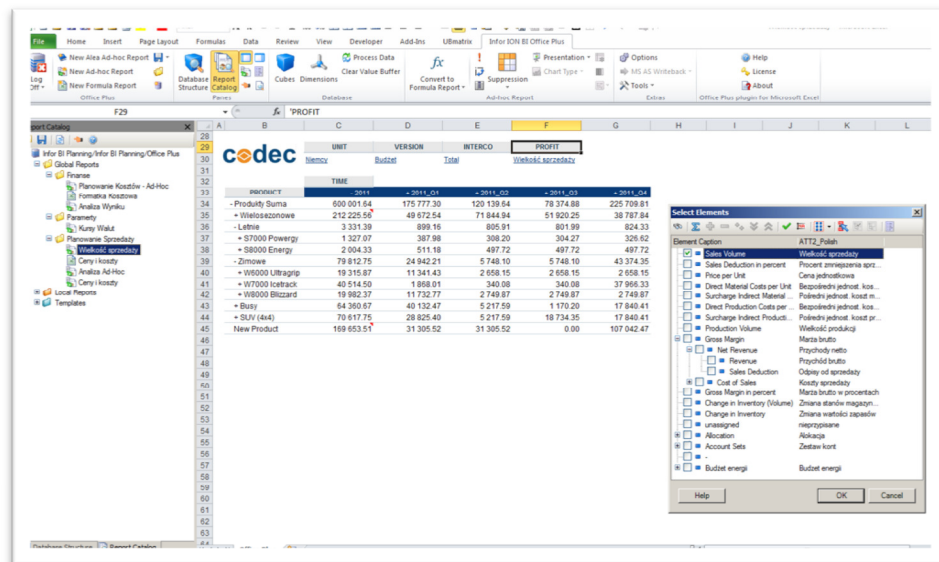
File Home Insert Page Layout Formulas Data Review View Developer Add-Ins UBmatrix Infor ION BI Office Plus

New Alea Ad-hoc Report
New Ad-hoc Report
New Formula Report
Log Off
Office Plus
Database Structure
Report Catalog
Panes
Cubes Dimensions
Process Data
Clear Value Buffer
Database
Convert to Formula Report
Suppression
Presentation
Chart Type
Ad-hoc Reports
Options
MS AS Writeback
Tools
Extras
Help
License
About
Office Plus plugins for Microsoft Excel

F29
$f_x$ 'PROFIT

Report Catalog
Infor BI Planning/Infor BI Planning/Office Plus
Global Reports
Finanse
Planowanie Kosztów - Ad-Hoc
Formatka Kosztowa
Analiza Wyniku
Parametry
Kursy Walut
Planowanie Sprzedaży
Wielkość sprzedaży
Ceny i koszty
Analiza Ad-Hoc
Ceny i koszty
Local Reports
Templates

Database Structure | Report Catalog

codec

| UNIT | VERSION | INTERCO | PROFIT |
|---|---|---|---|
| Niemcy | Budżet | Total | Wielkość sprzedaży |

TIME

| PRODUCT | 2011 | - 2011_Q1 | - 2011_Q2 | - 2011_Q3 | - 2011_Q4 |
|---|---|---|---|---|---|
| - Produkty Suma | 600 001.64 | 175 777.30 | 120 139.64 | 78 374.88 | 225 709.81 |
| + Wielosezonowe | 212 225.56 | 49 672.54 | 71 844.94 | 51 920.25 | 38 787.84 |
| - Letnie | 3 331.39 | 899.16 | 805.91 | 801.99 | 824.33 |
| + S7000 Powergy | 1 327.07 | 387.98 | 308.20 | 304.27 | 326.62 |
| + S8000 Energy | 2 004.33 | 511.18 | 497.72 | 497.72 | 497.72 |
| - Zimowe | 79 812.75 | 24 942.21 | 5 748.10 | 5 748.10 | 43 374.35 |
| + W6000 Ultragrip | 19 315.87 | 11 341.43 | 2 658.15 | 2 658.15 | 2 658.15 |
| + W7000 Icetrack | 40 514.50 | 1 868.01 | 340.08 | 340.08 | 37 966.33 |
| + W8000 Blizzard | 19 982.37 | 11 732.77 | 2 749.87 | 2 749.87 | 2 749.87 |
| + Busy | 64 360.67 | 40 132.47 | 5 217.59 | 1 170.20 | 17 840.41 |
| + SUV (4x4) | 70 617.75 | 28 825.40 | 5 217.59 | 18 734.35 | 17 840.41 |
| New Product | 169 653.51 | 31 305.52 | 31 305.52 | 0.00 | 107 042.47 |

Select Elements

| Element Caption | ATT2_Polish |
|---|---|
| Sales Volume | Wielkość sprzedaży |
| Sales Deduction in percent | Procent zmniejszenia sprz... |
| Price per Unit | Cena jednostkowa |
| Direct Material Costs per Unit | Bezpośredni jednost. kos... |
| Surcharge Indirect Material ... | Pośredni jednost. koszt m... |
| Direct Production Costs per ... | Bezpośredni jednost. kos... |
| Surcharge Indirect Producti... | Pośredni jednost. koszt pr... |
| Production Volume | Wielkość produkcji |
| Gross Margin | Marża brutto |
| Net Revenue | Przychody netto |
| Revenue | Przychód brutto |
| Sales Deduction | Odpisy od sprzedaży |
| Cost of Sales | Koszty sprzedaży |
| Gross Margin in percent | Marża brutto w procentach |
| Change in Inventory (Volume) | Zmiana stanów magazyn... |
| Change in Inventory | Zmiana wartości zapasów |
| unassigned | nieprzypisane |
| Allocation | Alokacja |
| Account Sets | Zestaw kont |
| - | |
| Budżet energii | Budżet energii |

Help OK Cancel